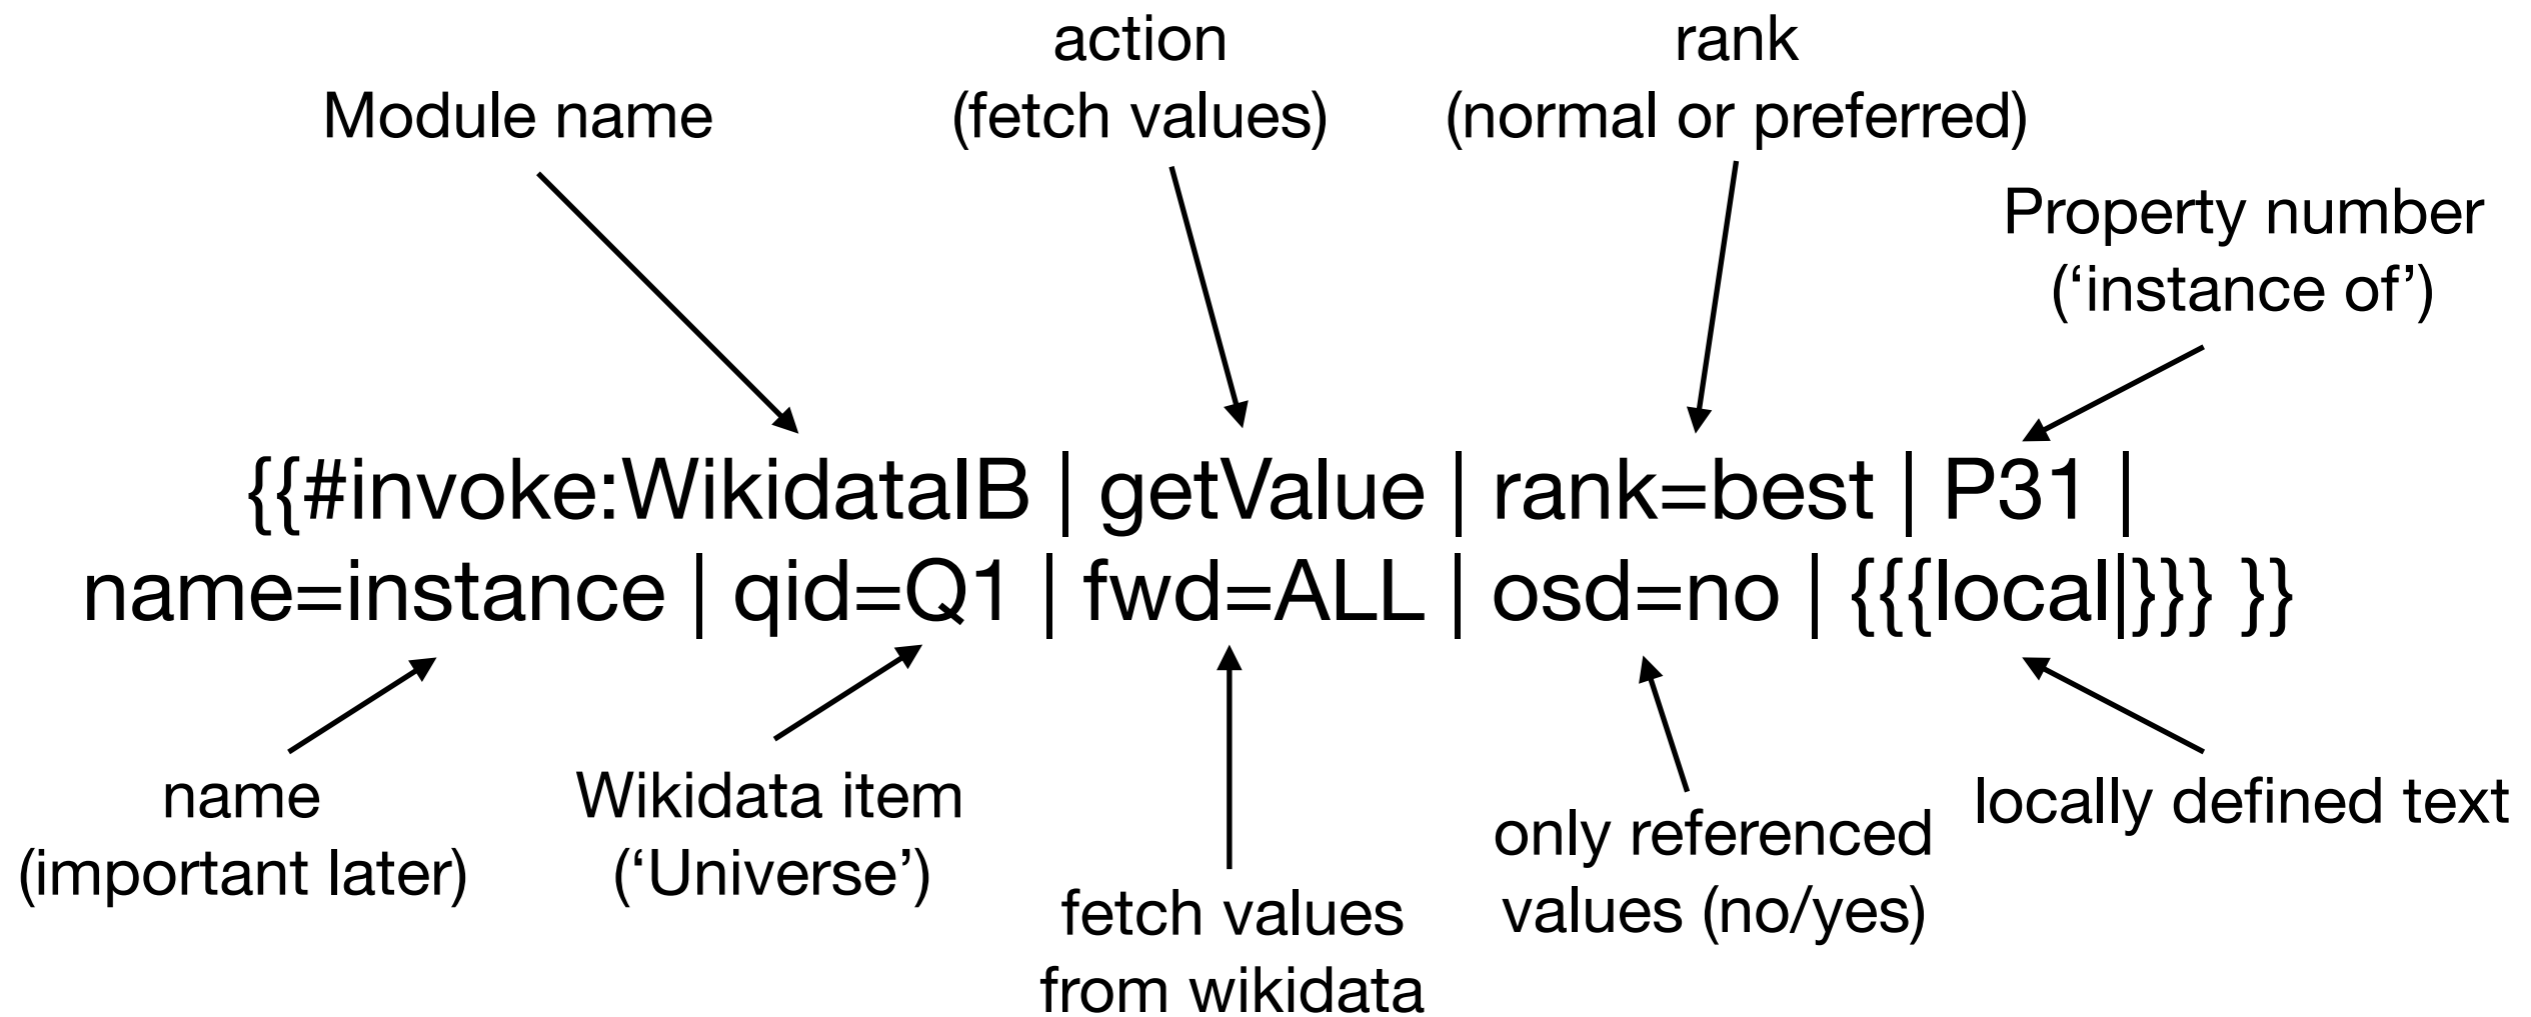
action
(fetch values)

rank
(normal or preferred)

Module name

Property number
('instance of')

{{#invoke:WikidataIB | getValue | rank=best | P31 | name=instance | qid=Q1 | fwd=ALL | osd=no | {{{local|}}} }}

name
(important later)

Wikidata item
('Universe')

fetch values
from wikidata

only referenced
values (no/yes)

locally defined text